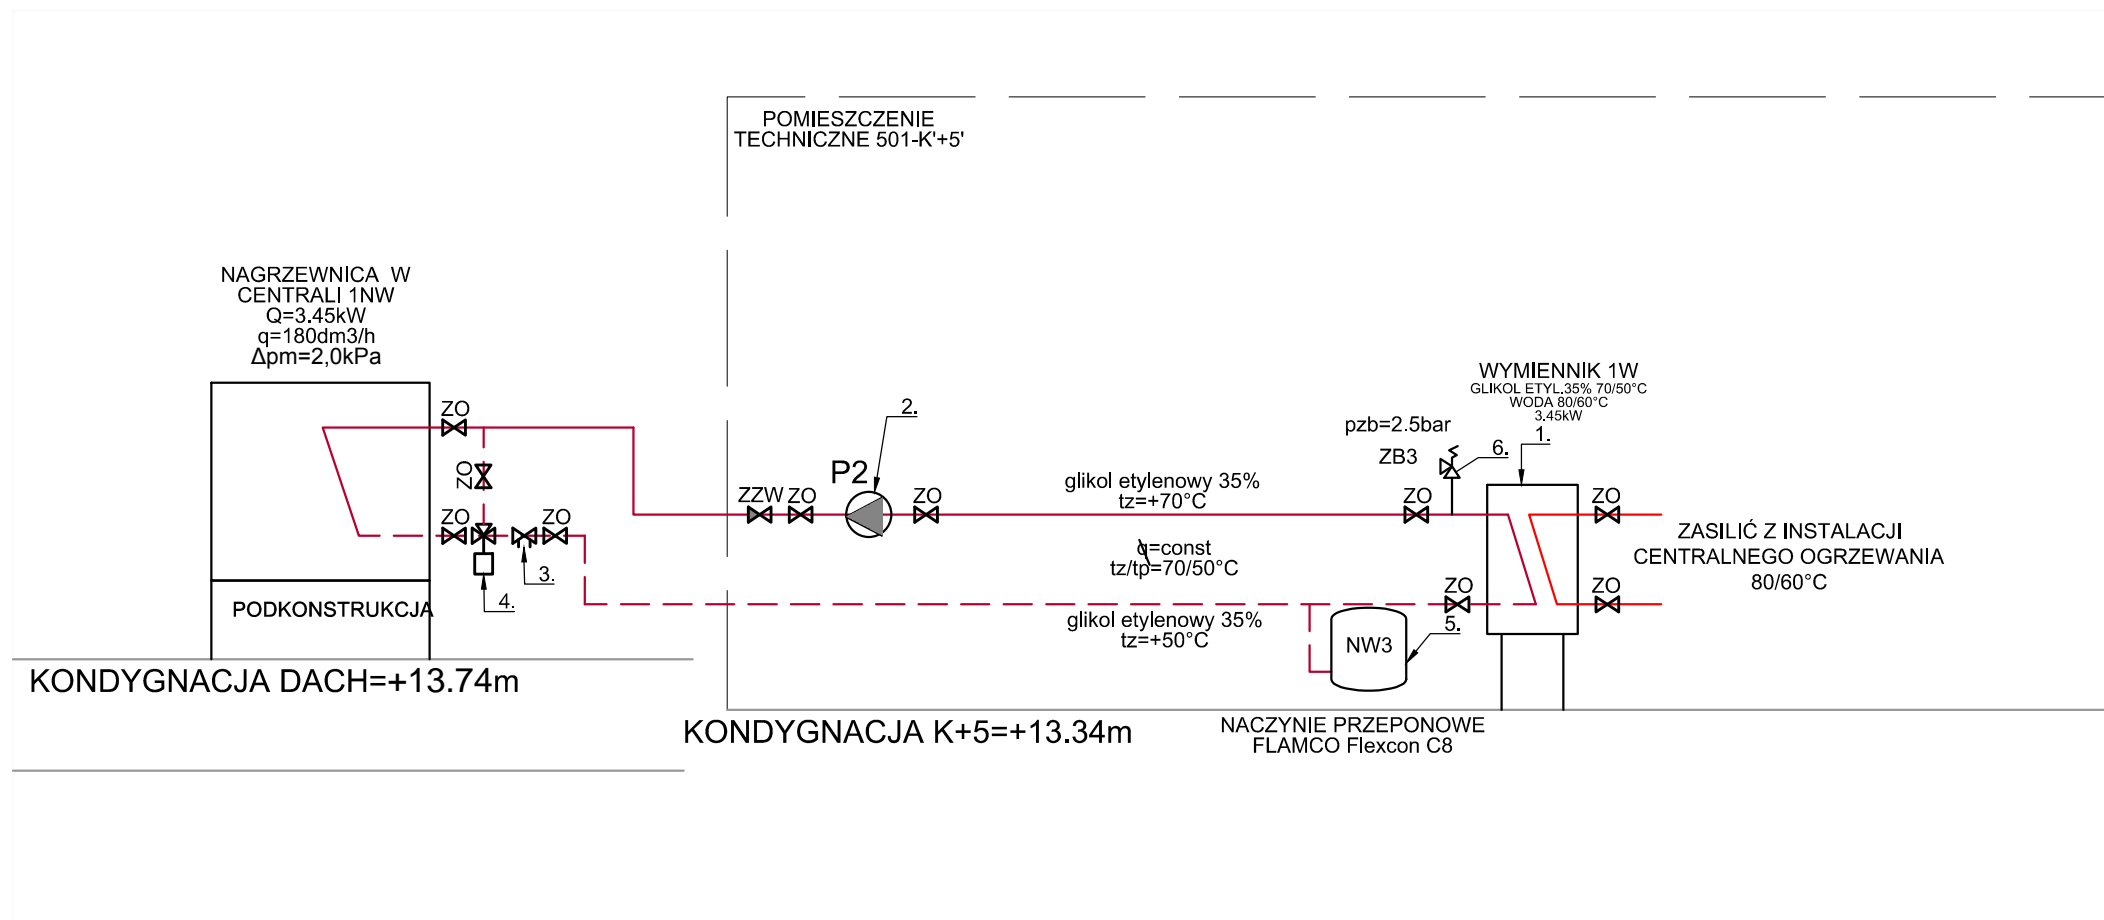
POMIESZCZENIE
TECHNICZNE 501-K'+5'

NAGRZEWNICA W
CENTRALI 1NW
Q=3.45kW
q=180dm3/h
Δpm=2,0kPa

ZO

ZO

ZO

ZO

PODKONSTRUKCJA

4.

3.

KONDYGNACJA DACH=+13.74m

2.

P2

ZZW ZO

ZO

glikol etylenowy 35%
tz=+70°C

q=const
tz/tp=70/50°C

glikol etylenowy 35%
tz=+50°C

KONDYGNACJA K+5=+13.34m

WYMIENNIK 1W
GLIKOL ETYL.35% 70/50°C
WODA 80/60°C
3.45kW

pzb=2.5bar

ZB3

6.

1.

ZO

ZO

ZO

ZO

5.

NW3

ZASILIĆ Z INSTALACJI
CENTRALNEGO OGRZEWANIA
80/60°C

NACZYNIE PRZEPONOWE
FLAMCO Flexcon C8